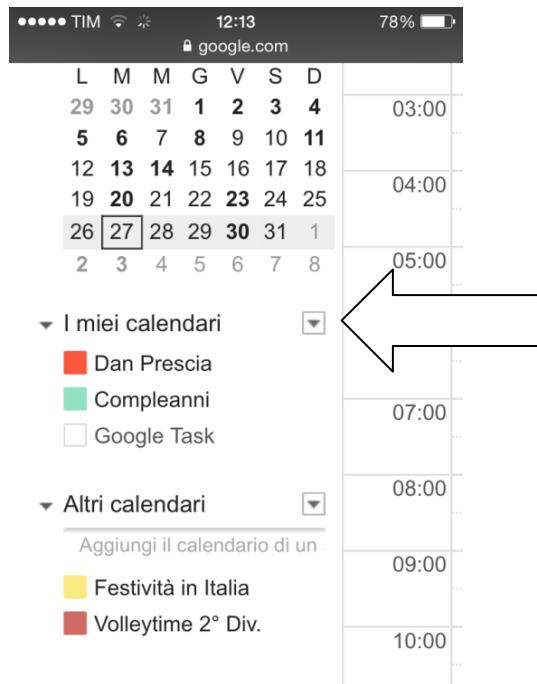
●●●●● TIM 12:13 78%
google.com

| L | M | M | G | V | S | D |
|---|---|---|---|---|---|---|
| 29 | 30 | 31 | 1 | 2 | 3 | 4 |
| 5 | 6 | 7 | 8 | 9 | 10 | 11 |
| 12 | 13 | 14 | 15 | 16 | 17 | 18 |
| 19 | 20 | 21 | 22 | 23 | 24 | 25 |
| 26 | 27 | 28 | 29 | 30 | 31 | 1 |
| 2 | 3 | 4 | 5 | 6 | 7 | 8 |

03:00
04:00
05:00

I miei calendari
Dan Prescia
Compleanni
Google Task

07:00

Altri calendari
08:00
Aggiungi il calendario di un
09:00
Festività in Italia
Volleytime 2° Div.
10:00